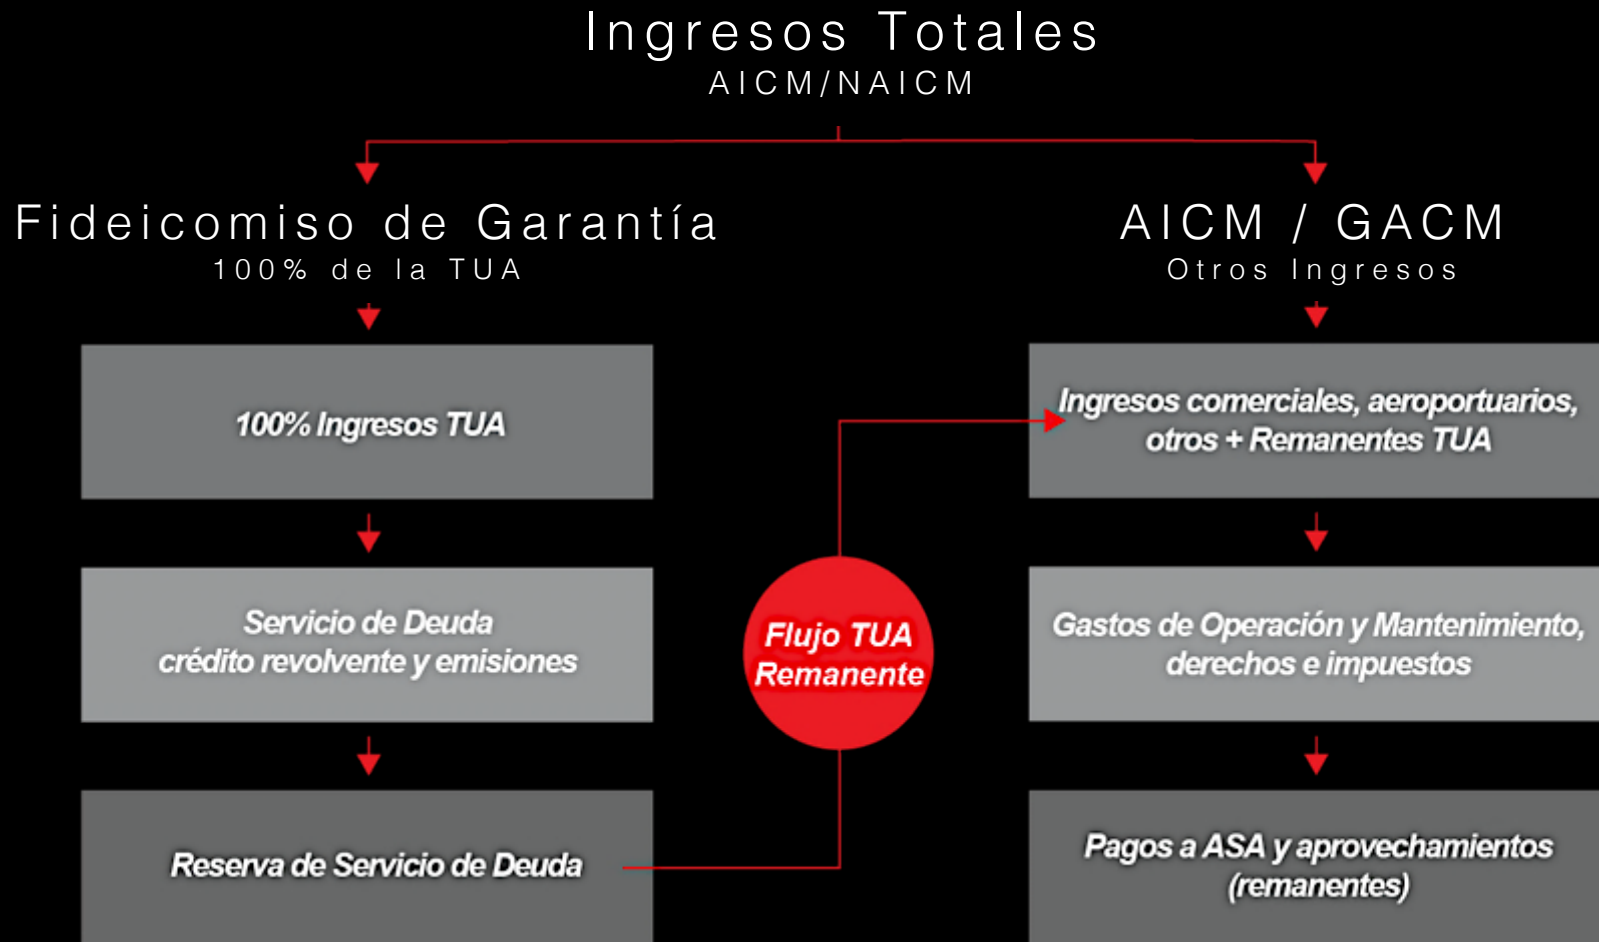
Ingresos Totales
AICM/NAICM

Fideicomiso de Garantía
100% de la TUA

100% Ingresos TUA

Servicio de Deuda
crédito revolvente y emisiones

Reserva de Servicio de Deuda

Flujo TUA Remanente

AICM / GACM
Otros Ingresos

Ingresos comerciales, aeroportuarios, otros + Remanentes TUA

Gastos de Operación y Mantenimiento, derechos e impuestos

Pagos a ASA y aprovechamientos (remanentes)